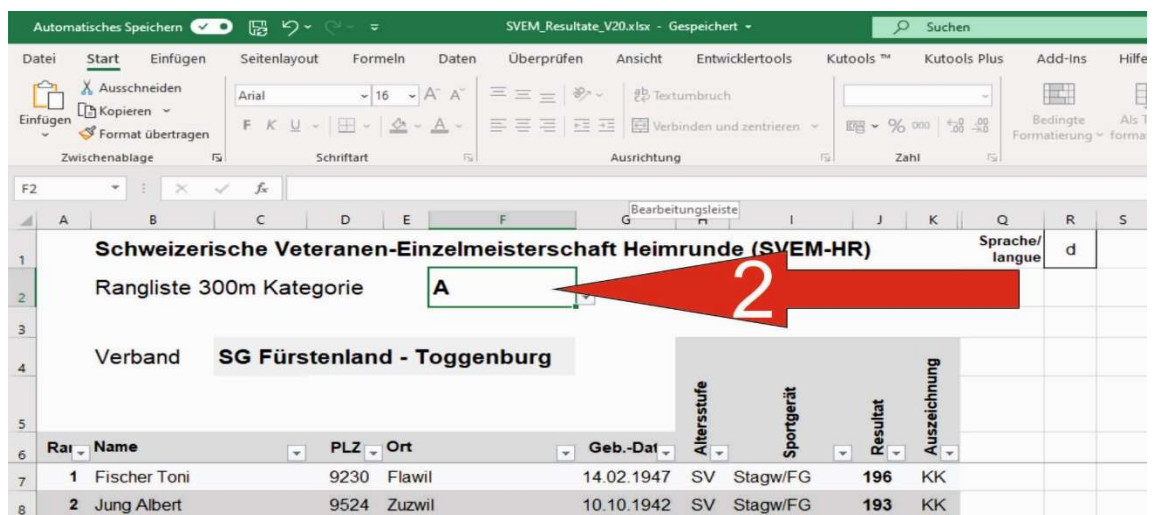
Automatisches Speichern SVEM_Resultate_V20.xlsx - Gespeichert Suchen

Datei Start Einfügen Seitenlayout Formeln Daten Überprüfen Ansicht Entwicklertools Kutools ™ Kutools Plus Add-Ins Hilfe

Einfügen Ausschneiden Kopieren Format übertragen Arial 16 F K U Textumbruch Verbinden und zentrieren % 000 Bedingte Formatierung Als T forma

Zwischenablage Schriftart Ausrichtung Zahl

F2 $f_x$

Bearbeitungsleiste

A B C D E F G H I J K Q R S

| | | | | | | | | | | |
|---|---|---|---|---|---|---|---|---|---|---|
| 1 | Schweizerische Veteranen-Einzelmeisterschaft Heimrunde (SVEM-HR) | | | | | | | | Sprache/ langue | d |
| 2 | Rangliste 300m Kategorie | A | | | | | | | | |
| 3 | | | | | | | | | | |
| 4 | Verband | SG Fürstenland - Toggenburg | | | | | | | | |
| 5 | | | | | | Altersstufe | Sportgerät | Resultat | Auszeichnung | |
| 6 | Ra | Name | PLZ | Ort | Geb.-Dat | | | | | |
| 7 | 1 | Fischer Toni | 9230 | Flawil | 14.02.1947 | SV | Stagw/FG | 196 | KK | |
| 8 | 2 | Jung Albert | 9524 | Zuzwil | 10.10.1942 | SV | Stagw/FG | 193 | KK | |

2